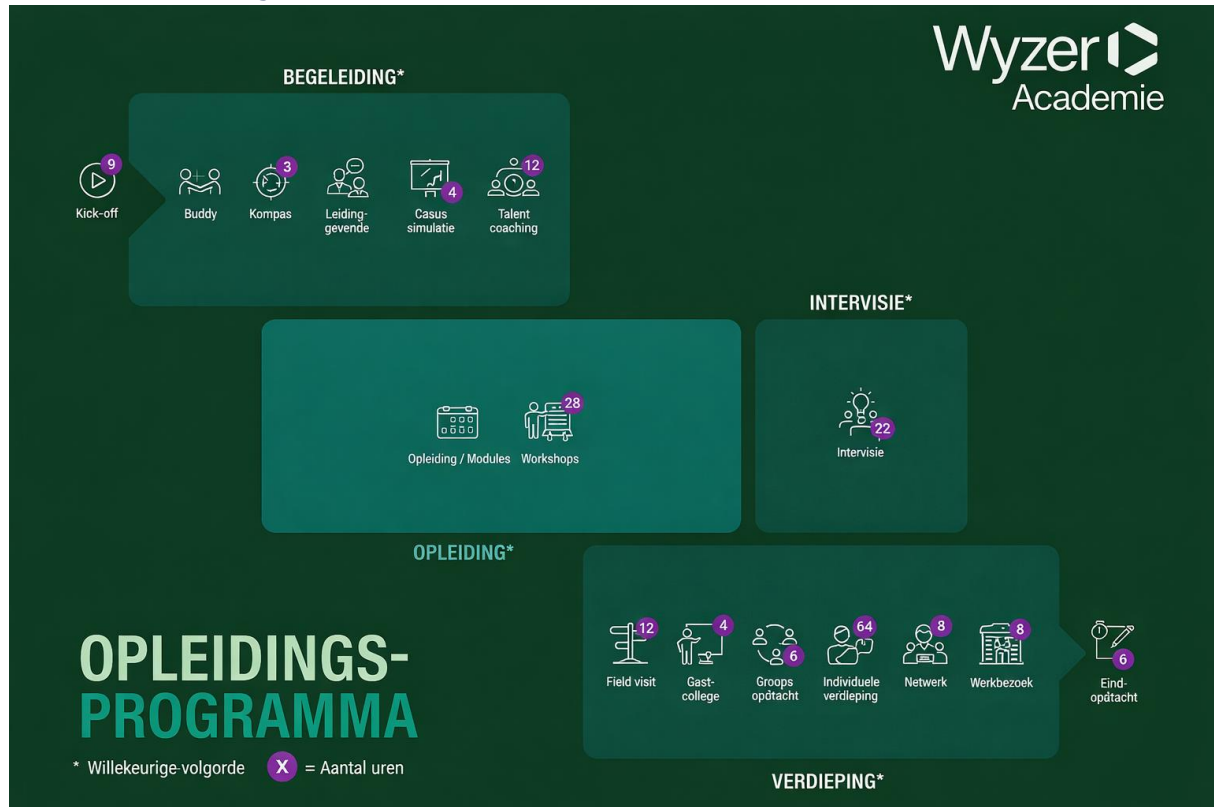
Wyzer Academie

BEGELEIDING*

9
Kick-off

Buddy

3
Kompas

Leidinggevende

4
Casus simulatie

12
Talent coaching

INTERVISIE*

Opleiding / Modules

28
Workshops

22
Intervisie

OPLEIDING*

12
Field visit

4
Gastcollege

6
Groops opdtacht

64
Individuele verdleping

8
Netwerk

8
Werkbezoek

6
Eindopdtacht

VERDIEPING*

OPLEIDINGS-PROGRAMMA

* Willekeurige-volgorde X = Aantal uren